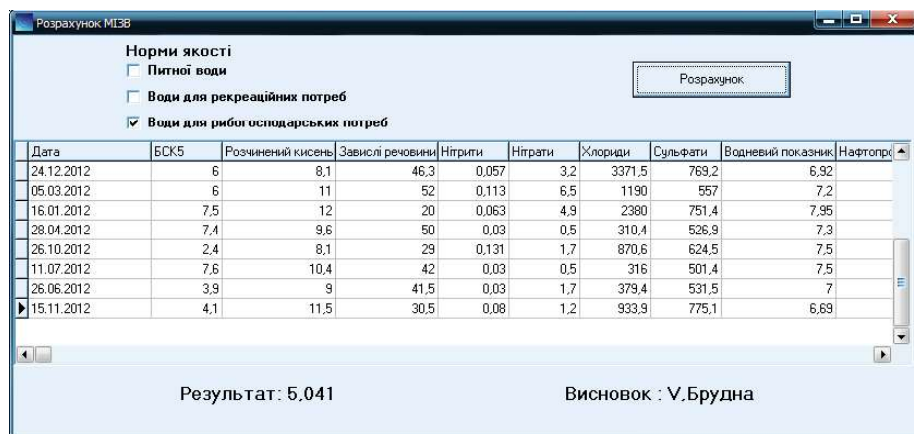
Розрахунок МІЗВ

Норми якості

Питної води

Води для рекреаційних потреб

Води для рибогосподарських потреб

Розрахунок

| Дата | БСК5 | Розчинений кисень | Завислі речовини | Нітрити | Нітрати | Хлориди | Сульфати | Водневий показник | Нафтопро |
|---|---|---|---|---|---|---|---|---|---|
| 24.12.2012 | 6 | 8,1 | 46,3 | 0,057 | 3,2 | 3371,5 | 769,2 | 6,92 | |
| 05.03.2012 | 6 | 11 | 52 | 0,113 | 6,5 | 1190 | 557 | 7,2 | |
| 16.01.2012 | 7,5 | 12 | 20 | 0,063 | 4,9 | 2380 | 751,4 | 7,95 | |
| 28.04.2012 | 7,4 | 9,6 | 50 | 0,03 | 0,5 | 310,4 | 526,9 | 7,3 | |
| 26.10.2012 | 2,4 | 8,1 | 29 | 0,131 | 1,7 | 870,6 | 624,5 | 7,5 | |
| 11.07.2012 | 7,6 | 10,4 | 42 | 0,03 | 0,5 | 316 | 501,4 | 7,5 | |
| 26.06.2012 | 3,9 | 9 | 41,5 | 0,03 | 1,7 | 379,4 | 531,5 | 7 | |
| 15.11.2012 | 4,1 | 11,5 | 30,5 | 0,08 | 1,2 | 933,9 | 775,1 | 6,69 | |

Результат: 5,041

Висновок : V.Брудна